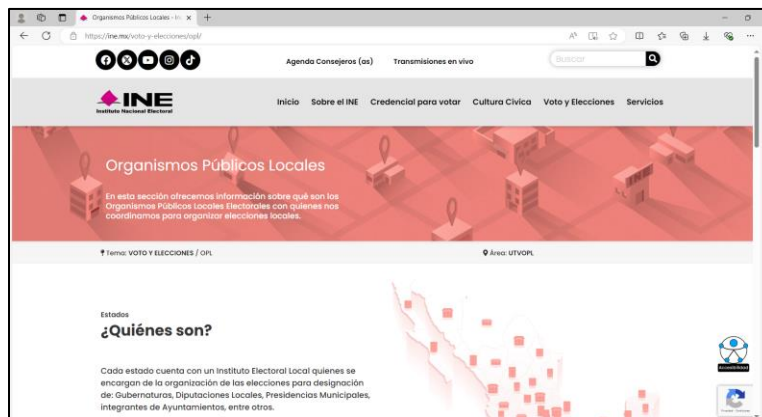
Organismos Públicos Locales – In

https://ine.mx/voto-y-elecciones/opl/

Agenda Consejeros (as) Transmisiones en vivo

Buscar

INE
Instituto Nacional Electoral

Inicio Sobre el INE Credencial para votar Cultura Cívica Voto y Elecciones Servicios

Organismos Públicos Locales

En esta sección ofrecemos información sobre qué son los Organismos Públicos Locales Electorales con quienes nos coordinamos para organizar elecciones locales.

Tema: VOTO Y ELECCIONES / OPL

Área: UTVOPL

Estados

¿Quiénes son?

Cada estado cuenta con un Instituto Electoral Local quienes se encargan de la organización de las elecciones para designación de: Gubernaturas, Diputaciones Locales, Presidencias Municipales, integrantes de Ayuntamientos, entre otros.

Accesibilidad